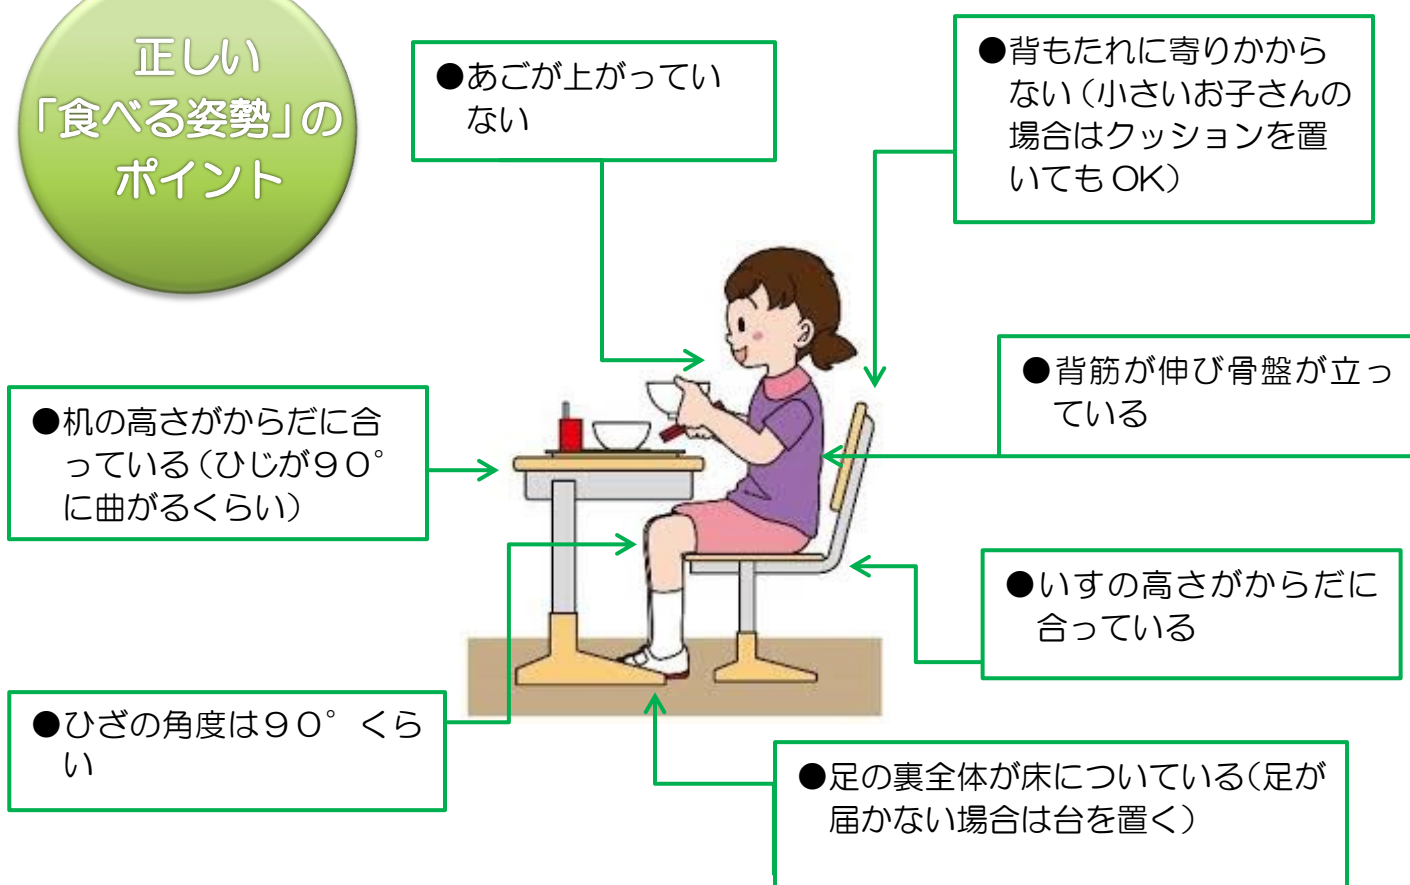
正しい
「食べる姿勢」の
ポイント

●あごが上がっていない

●背もたれに寄りかからない（小さいお子さんの場合はクッションを置いてもOK）

●背筋が伸び骨盤が立っている

●机の高さがからだに合っている（ひじが９０°に曲がるくらい）

●いすの高さがからだに合っている

●ひざの角度は９０°くらい

●足の裏全体が床についている（足が届かない場合は台を置く）